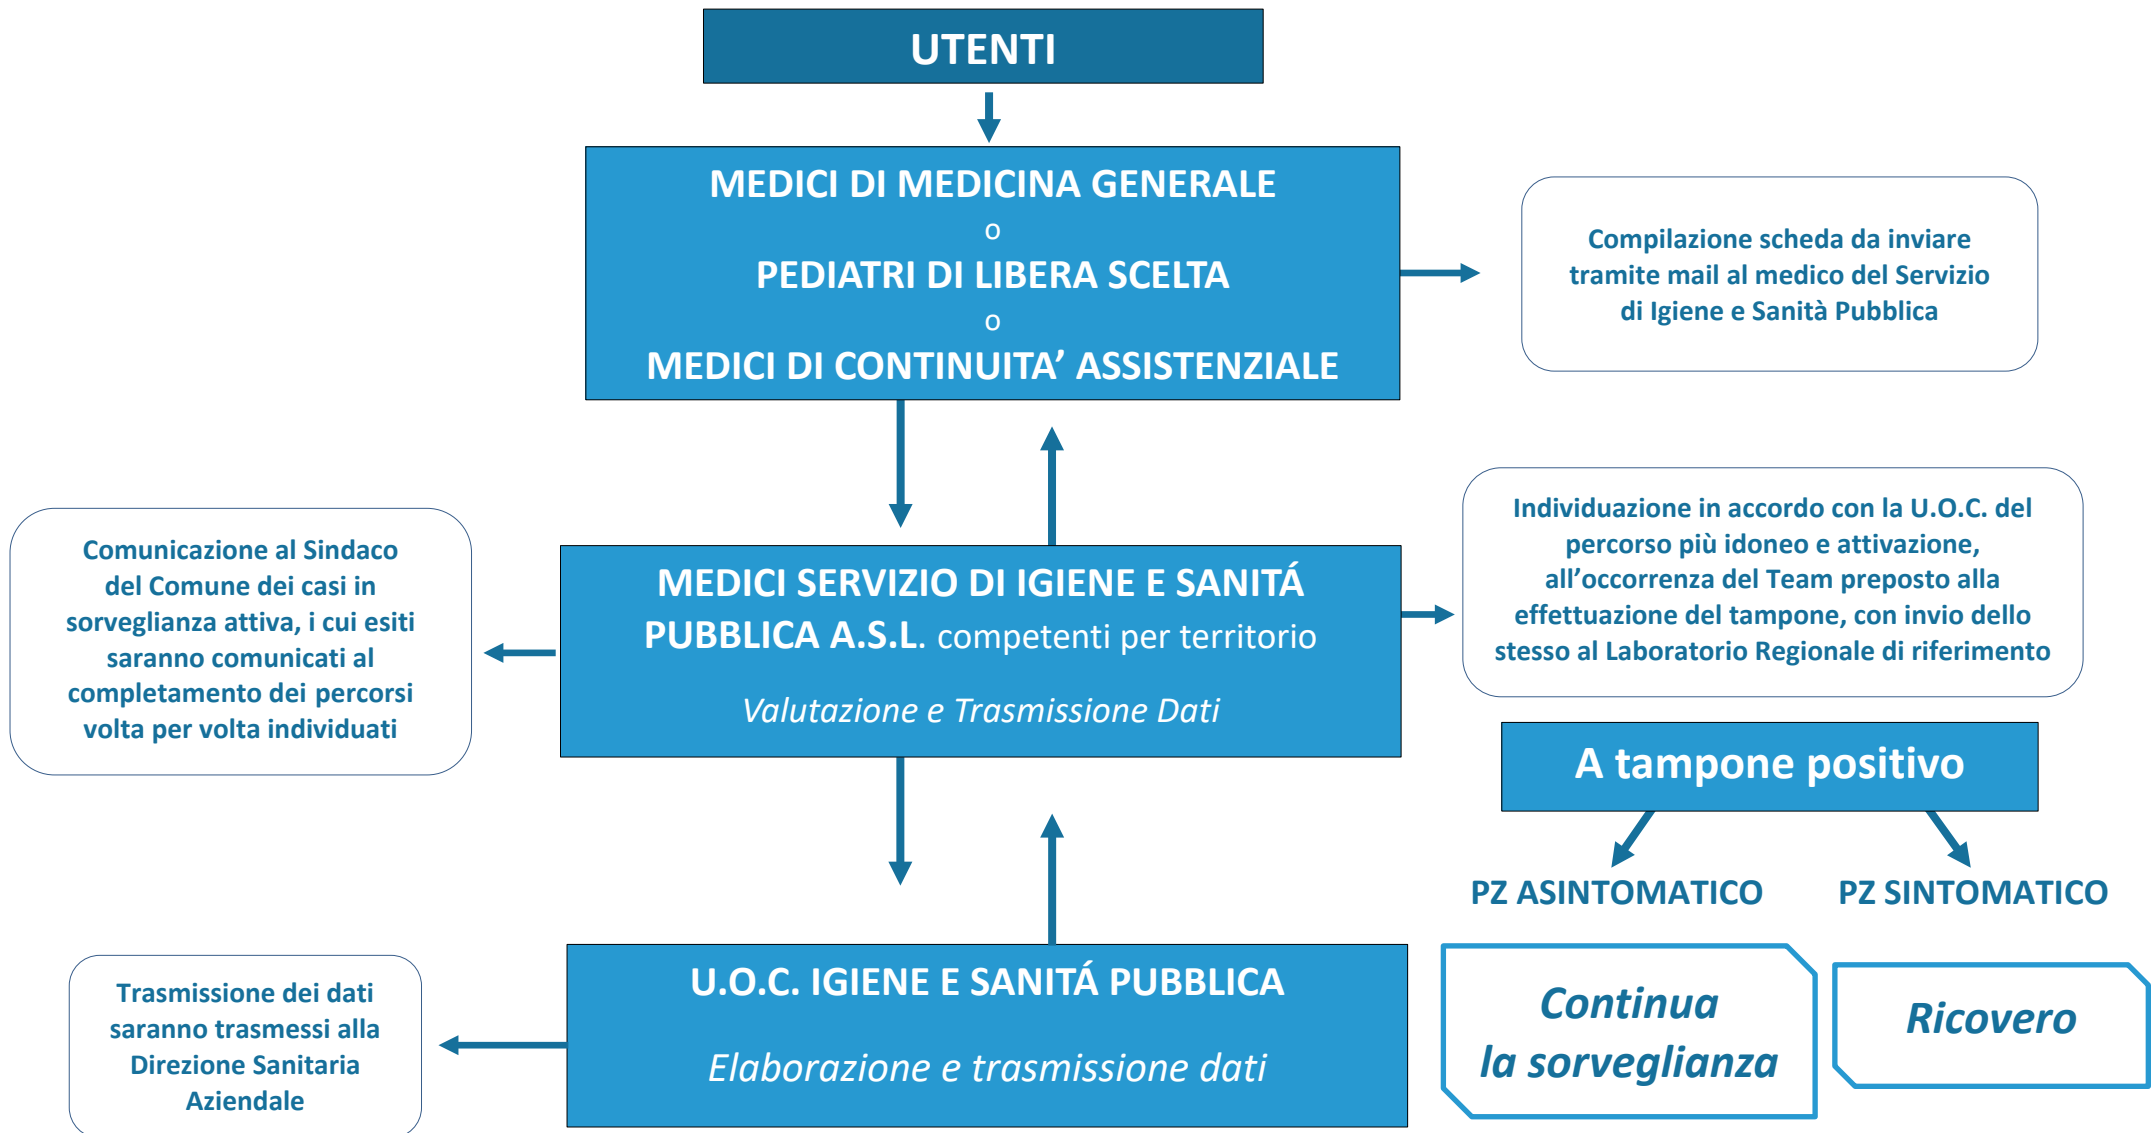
UTENTI

MEDICI DI MEDICINA GENERALE
o
PEDIATRI DI LIBERA SCELTA
o
MEDICI DI CONTINUITA' ASSISTENZIALE

Compilazione scheda da inviare tramite mail al medico del Servizio di Igiene e Sanità Pubblica

Comunicazione al Sindaco del Comune dei casi in sorveglianza attiva, i cui esiti saranno comunicati al completamento dei percorsi volta per volta individuati

MEDICI SERVIZIO DI IGIENE E SANITÁ PUBBLICA A.S.L. competenti per territorio

Valutazione e Trasmissione Dati

Individuazione in accordo con la U.O.C. del percorso più idoneo e attivazione, all'occorrenza del Team preposto alla effettuazione del tampone, con invio dello stesso al Laboratorio Regionale di riferimento

A tampone positivo

PZ ASINTOMATICO

PZ SINTOMATICO

Trasmissione dei dati saranno trasmessi alla Direzione Sanitaria Aziendale

U.O.C. IGIENE E SANITÁ PUBBLICA

Elaborazione e trasmissione dati

Continua la sorveglianza

Ricovero